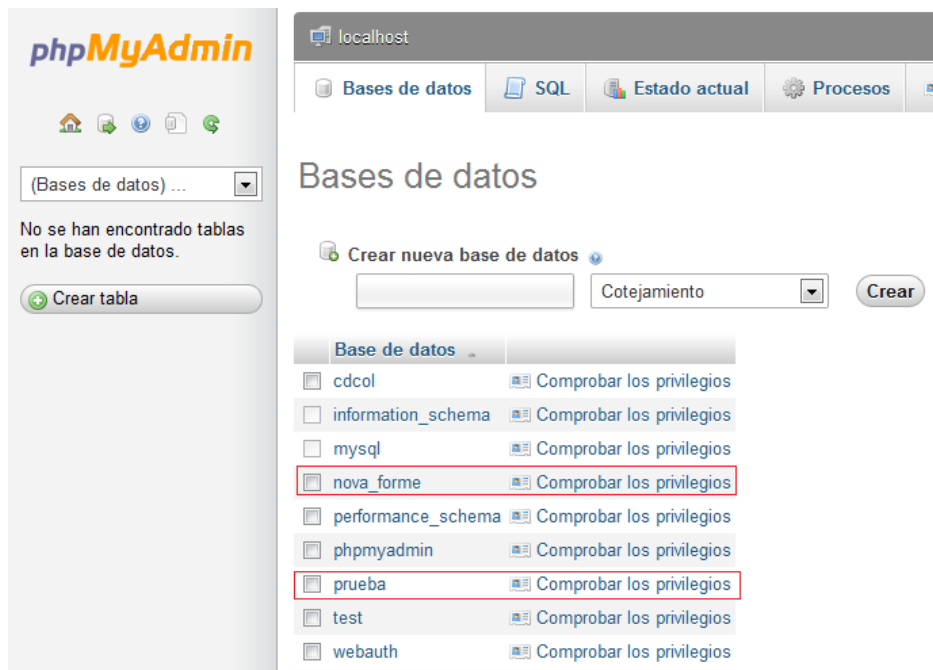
phpMyAdmin

(Bases de datos) ...

No se han encontrado tablas en la base de datos.

Crear tabla

localhost

Bases de datos | SQL | Estado actual | Procesos

Bases de datos

Crear nueva base de datos

Cotejamiento

Crear

| Base de datos | |
|---|---|
| cdcol | Comprobar los privilegios |
| information_schema | Comprobar los privilegios |
| mysql | Comprobar los privilegios |
| nova_forme | Comprobar los privilegios |
| performance_schema | Comprobar los privilegios |
| phpmyadmin | Comprobar los privilegios |
| prueba | Comprobar los privilegios |
| test | Comprobar los privilegios |
| webauth | Comprobar los privilegios |